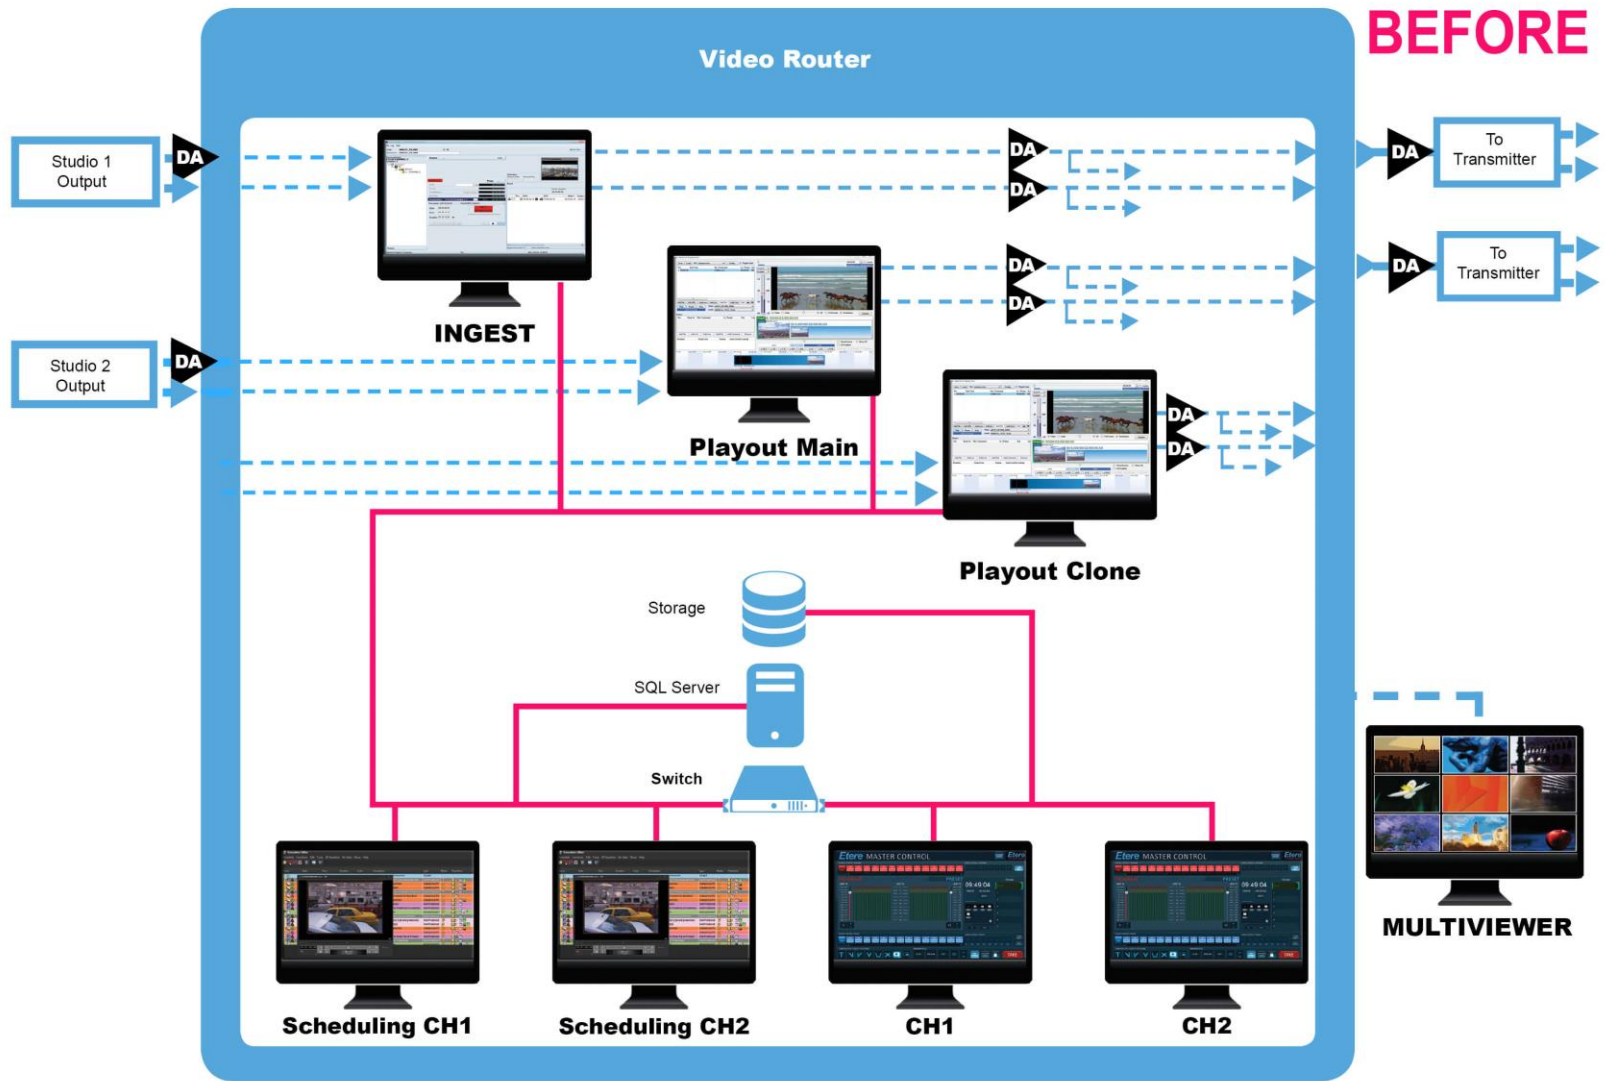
BEFORE

Video Router

Studio 1 Output

DA

INGEST

DA

DA

DA

To Transmitter

DA

To Transmitter

DA

DA

Studio 2 Output

DA

Playout Main

DA

DA

Playout Clone

Storage

SQL Server

Switch

Scheduling CH1

Scheduling CH2

CH1

CH2

MULTIVIEWER